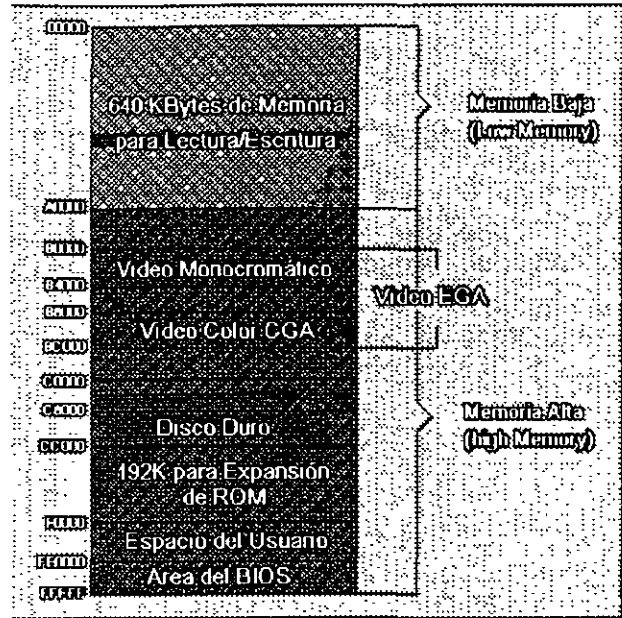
00000

640 KBytes de Memoria para Lectura/Escritura

Memoria Baja (Low Memory)

A0000

B0000

Video Monocromático

B4000

B8000

Video Color CGA

Video EGA

BC000

C0000

C4000

Memoria Alta (high Memory)

Disco Duro

CC000

192K para Expansión de ROM

F0000

Espacio del Usuario

FE000

Area del BIOS

FFFFF